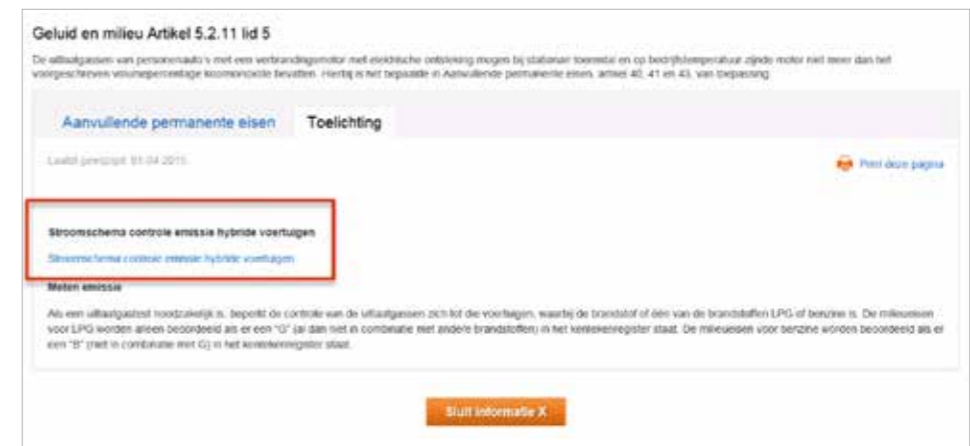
Geluid en milieu Artikel 5.2.11 lid 5

De uitlaatgassen van personenauto's met een verbrandingsmotor met elektrische ontsteking mogen bij stationair toerental en op bedrijfstemperatuur zijnde motor niet meer dan het voorgeschreven volumepercentage koolmonoxide bevatten. Hierbij is het bepaalde in Aanvullende permanente eisen, artikel 40, 41 en 43, van toepassing.

Aanvullende permanente eisen

Toelichting

Laatst gewijzigd: 01-04-2015

Print deze pagina

Stroomschema controle emissie hybride voertuigen

Stroomschema controle emissie hybride voertuigen

Meten emissie

Als een uitlaatgastest noodzakelijk is, beperkt de controle van de uitlaatgassen zich tot die voertuigen, waarbij de brandstof of één van de brandstoffen LPG of benzine is. De milieueisen voor LPG worden alleen beoordeeld als er een "G" (al dan niet in combinatie met andere brandstoffen) in het kentekenregister staat. De milieueisen voor benzine worden beoordeeld als er een "B" (niet in combinatie met G) in het kentekenregister staat.

Sluit informatie X